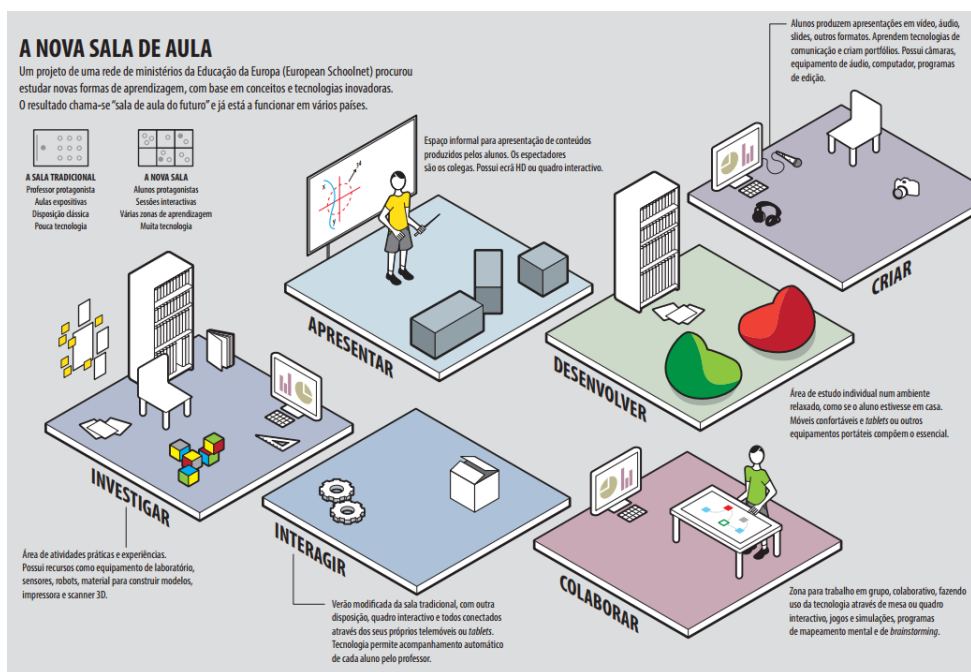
A NOVA SALA DE AULA

Um projeto de uma rede de ministérios da Educação da Europa (European Schoolnet) procurou estudar novas formas de aprendizagem, com base em conceitos e tecnologias inovadoras. O resultado chama-se "sala de aula do futuro" e já está a funcionar em vários países.

A SALA TRADICIONAL
Professor protagonista
Aulas expositivas
Disposição clássica
Pouca tecnologia

A NOVA SALA
Alunos protagonistas
Sessões interactivas
Várias zonas de aprendizagem
Muita tecnologia

Espaço informal para apresentação de conteúdos produzidos pelos alunos. Os espectadores são os colegas. Possui ecrã HD ou quadro interactivo.

Alunos produzem apresentações em vídeo, áudio, slides, outros formatos. Aprendem tecnologias de comunicação e criam portfólios. Possui câmaras, equipamento de áudio, computador, programas de edição.

CRIAR

APRESENTAR

DESENVOLVER

Área de estudo individual num ambiente relaxado, como se o aluno estivesse em casa. Móveis confortáveis e tablets ou outros equipamentos portáteis compõem o essencial.

INVESTIGAR

INTERAGIR

COLABORAR

Área de atividades práticas e experiências. Possui recursos como equipamento de laboratório, sensores, robots, material para construir modelos, impressora e scanner 3D.

Versão modificada da sala tradicional, com outra disposição, quadro interactivo e todos conectados através dos seus próprios telemóveis ou tablets. Tecnologia permite acompanhamento automático de cada aluno pelo professor.

Zona para trabalho em grupo, colaborativo, fazendo uso da tecnologia através de mesa ou quadro interactivo, jogos e simulações, programas de mapeamento mental e de brainstorming.